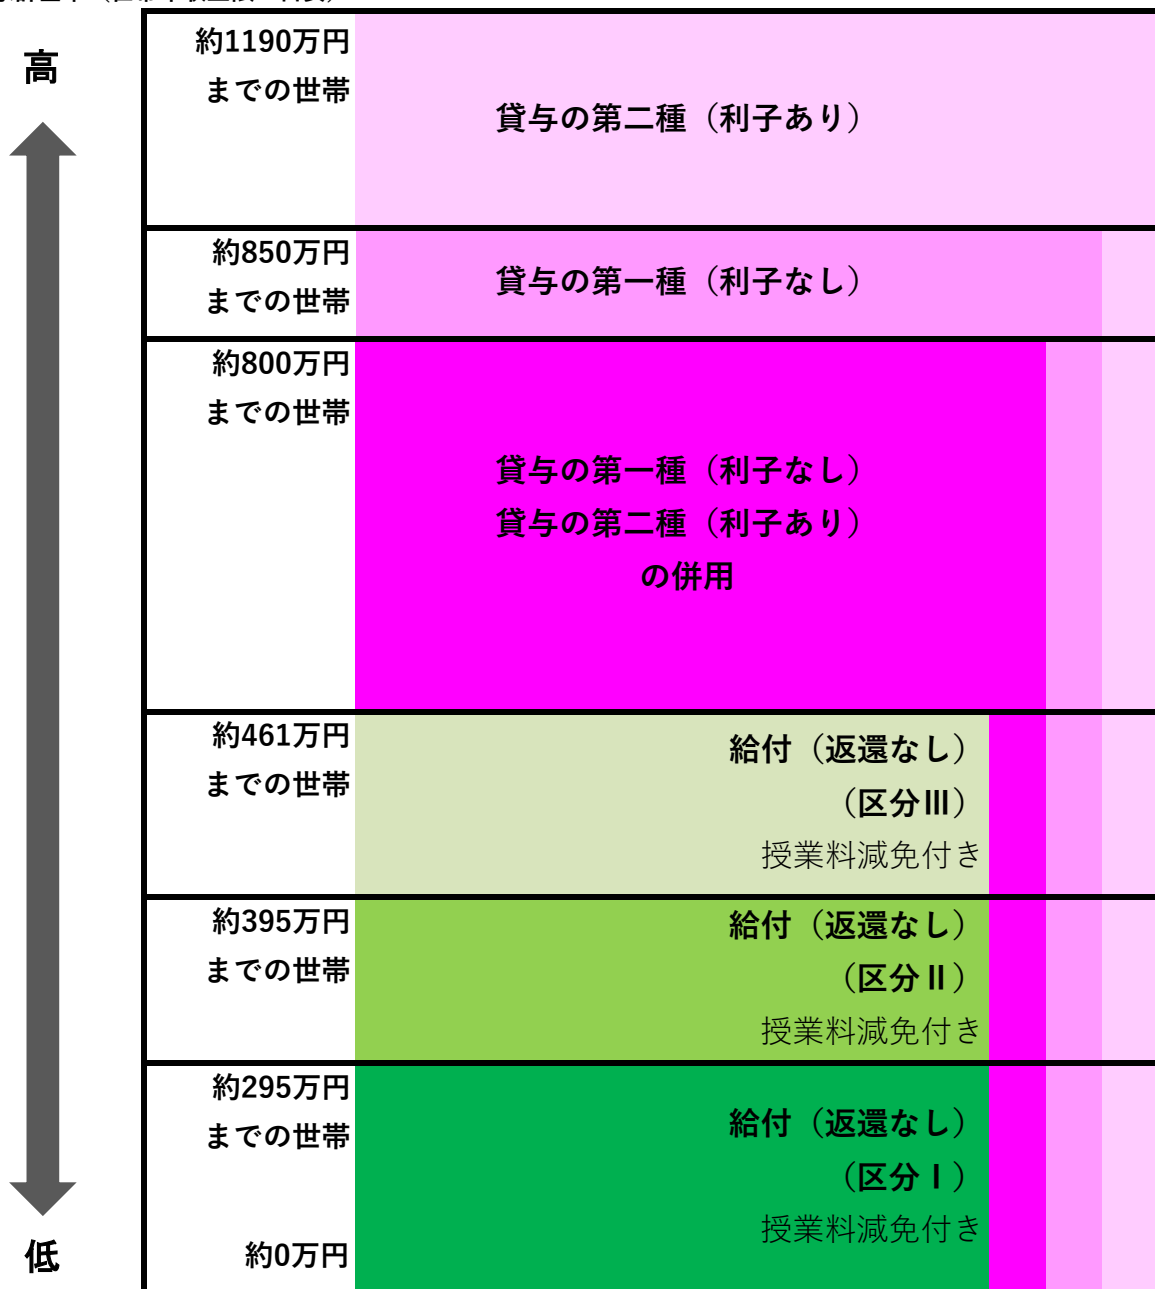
高

低

約1190万円
までの世帯

貸与の第二種（利子あり）

約850万円
までの世帯

貸与の第一種（利子なし）

約800万円
までの世帯

貸与の第一種（利子なし）
貸与の第二種（利子あり）
の併用

約461万円
までの世帯

給付（返還なし）
（区分Ⅲ）
授業料減免付き

約395万円
までの世帯

給付（返還なし）
（区分Ⅱ）
授業料減免付き

約295万円
までの世帯

給付（返還なし）
（区分Ⅰ）
授業料減免付き

約0万円